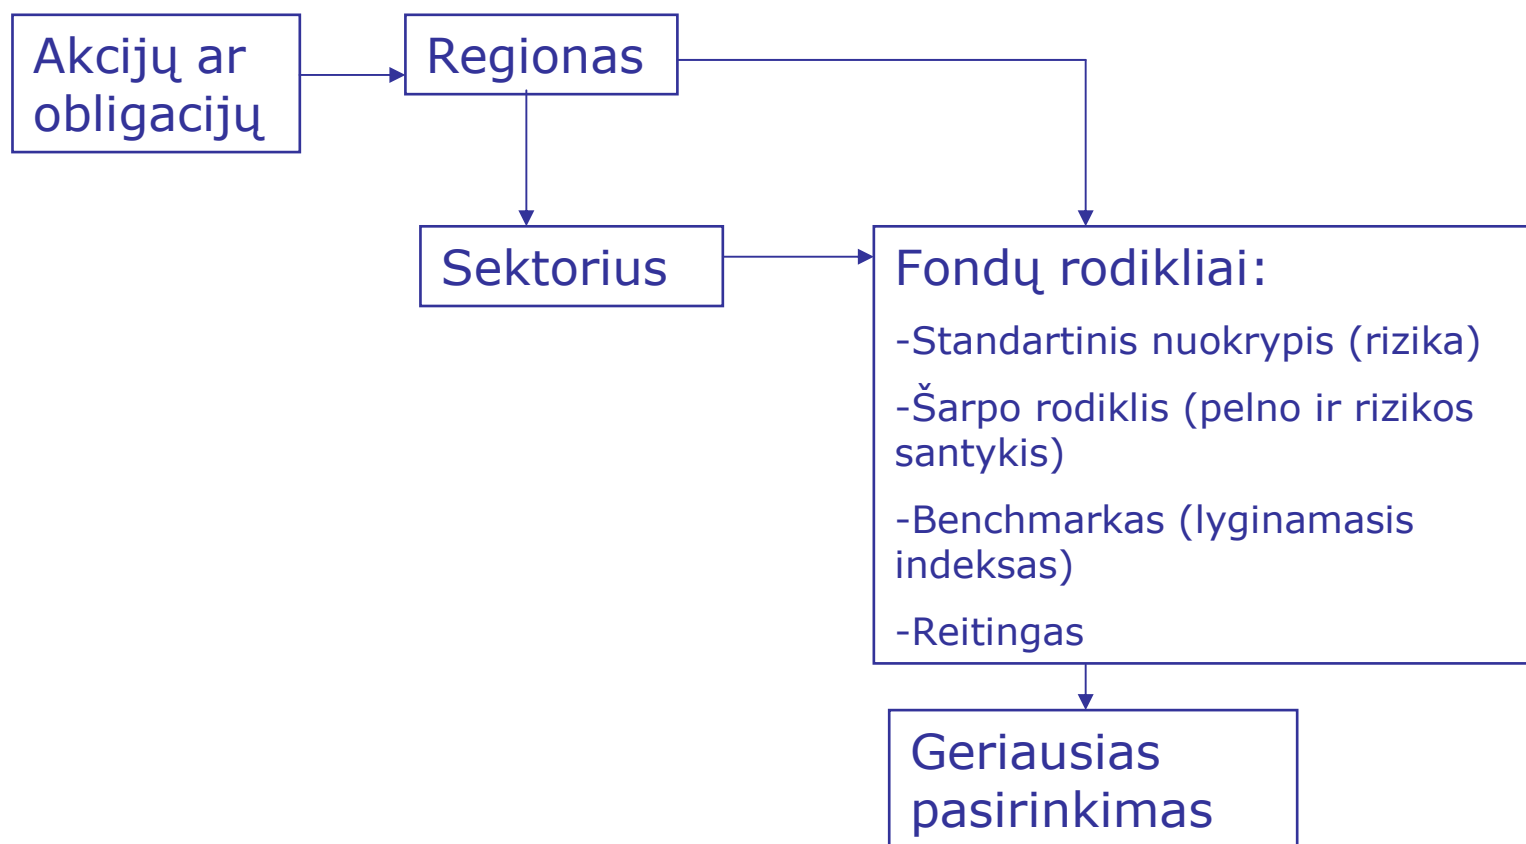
Akcijų ar obligacijų

Regionas

Sektorius

Fondų rodikliai:

-Standartinis nuokrypis (rizika)

-Šarpo rodiklis (pelno ir rizikos santykis)

-Benchmarkas (lyginamasis indeksas)

-Reitingas

Geriausias pasirinkimas